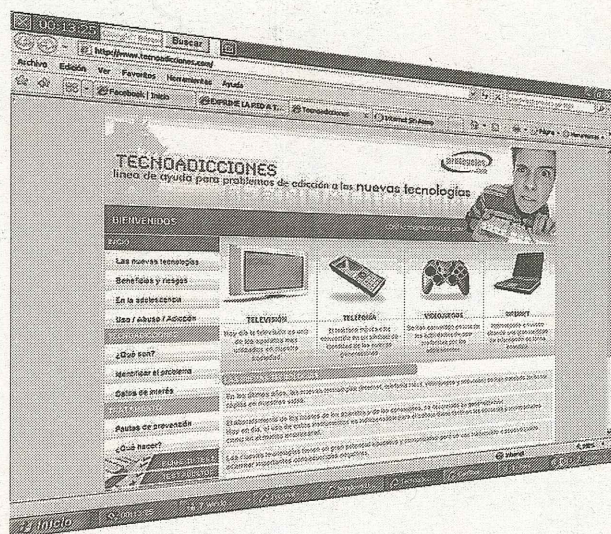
00:13:25 Buscar
http://www.tecnoadicciones.com/
Archivo Edición Ver Favoritos Herramientas Ayuda
Facebook | Inicio
EXPRIME LA RED A T...
Tecnoadicciones
Internet Sin Acoso
Página Herramientas

TECNOADICCIONES
línea de ayuda para problemas de adicción a las nuevas tecnologías
protegeles

BIENVENIDOS
INICIO
Las nuevas tecnologías
Beneficios y riesgos
En la adolescencia
Uso / Abuso / Adicción
¿Qué son?
Identificar el problema
Datos de interés
Pautas de prevención
¿Qué hacer?

TELEVISIÓN
Hoy día la televisión es uno de los aparatos más utilizados en nuestra sociedad.
TELEFONÍA
El teléfono móvil se ha convertido en un símbolo de identidad de las nuevas generaciones.
VIDEOJUEGOS
Se han convertido en uno de los entretenimientos preferidos por los adolescentes.
INTERNET
Internet pone a nuestro alcance una gran cantidad de información de forma inmediata.

En los últimos años, las nuevas tecnologías (internet, telefonía móvil, videojuegos y televisión) se han instalado de forma rápida en nuestras vidas.
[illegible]
Hoy en día, el uso de estos instrumentos es indispensable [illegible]
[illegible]
Las nuevas tecnologías tienen un gran potencial educativo y comunicativo pero en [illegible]

Internet
Inicio